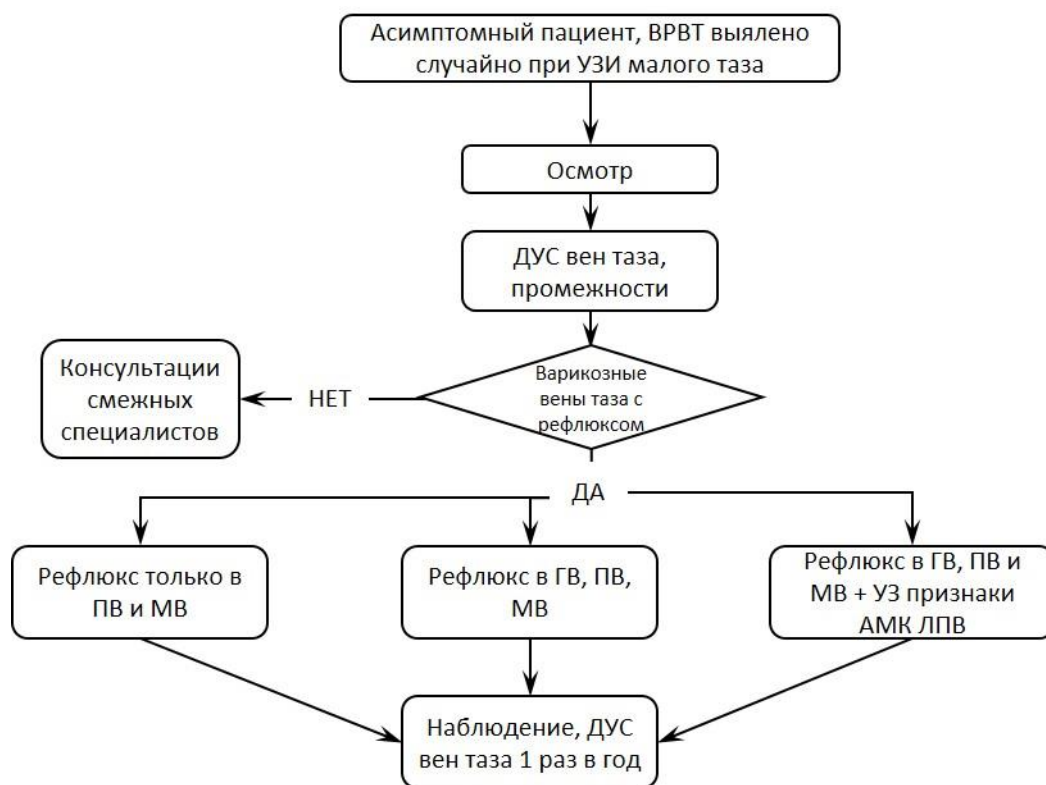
Асимптомный пациент, ВРВТ выялено случайно при УЗИ малого таза

Осмотр

ДУС вен таза, промежности

Варикозные вены таза с рефлюксом

НЕТ

Консультации смежных специалистов

ДА

Рефлюкс только в ПВ и МВ

Рефлюкс в ГВ, ПВ, МВ

Рефлюкс в ГВ, ПВ и МВ + УЗ признаки АМК ЛПВ

Наблюдение, ДУС вен таза 1 раз в год